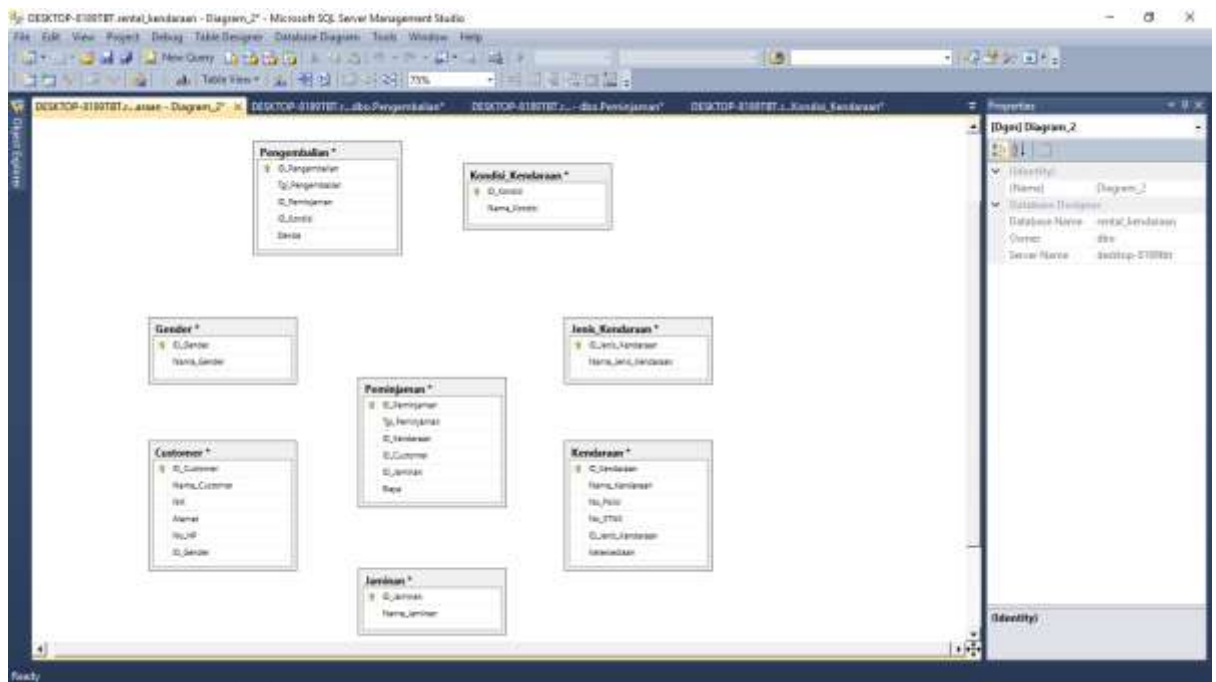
DESKTOP-0180T8T.rental_kendaraan - Diagram_2* - Microsoft SQL Server Management Studio

File Edit View Project Debug Table Designer Database Diagram Tools Window Help

New Query

Table View

75%

DESKTOP-0180T8T.r...araan - Diagram_2* ×

DESKTOP-0180T8T.r...dbo.Pengembalian*

DESKTOP-0180T8T.r...dbo.Peminjaman*

DESKTOP-0180T8T.r...Kondisi_Kendaraan*

Object Explorer

Pengembalian *
ID_Pengembalian
Tgl_Pengembalian
ID_Peminjaman
ID_Kondisi
Denda

Kondisi_Kendaraan *
ID_Kondisi
Nama_Kondisi

Gender *
ID_Gender
Nama_Gender

Jenis_Kendaraan *
ID_Jenis_Kendaraan
Nama_Jenis_Kendaraan

Peminjaman *
ID_Peminjaman
Tgl_Peminjaman
ID_Kendaraan
ID_Customer
ID_Jaminan
Biaya

Customer *
ID_Customer
Nama_Customer
NIK
Alamat
No_HP
ID_Gender

Kendaraan *
ID_Kendaraan
Nama_Kendaraan
No_Polisi
No_STNK
ID_Jenis_Kendaraan
Keterasdiaan

Jaminan *
ID_Jaminan
Nama_Jaminan

Properties

[Dgm] Diagram_2

(Identity)
(Name) Diagram_2
Database Designer
Database Name rental_kendaraan
Owner dbo
Server Name desktop-0180t8t

(Identity)

Ready